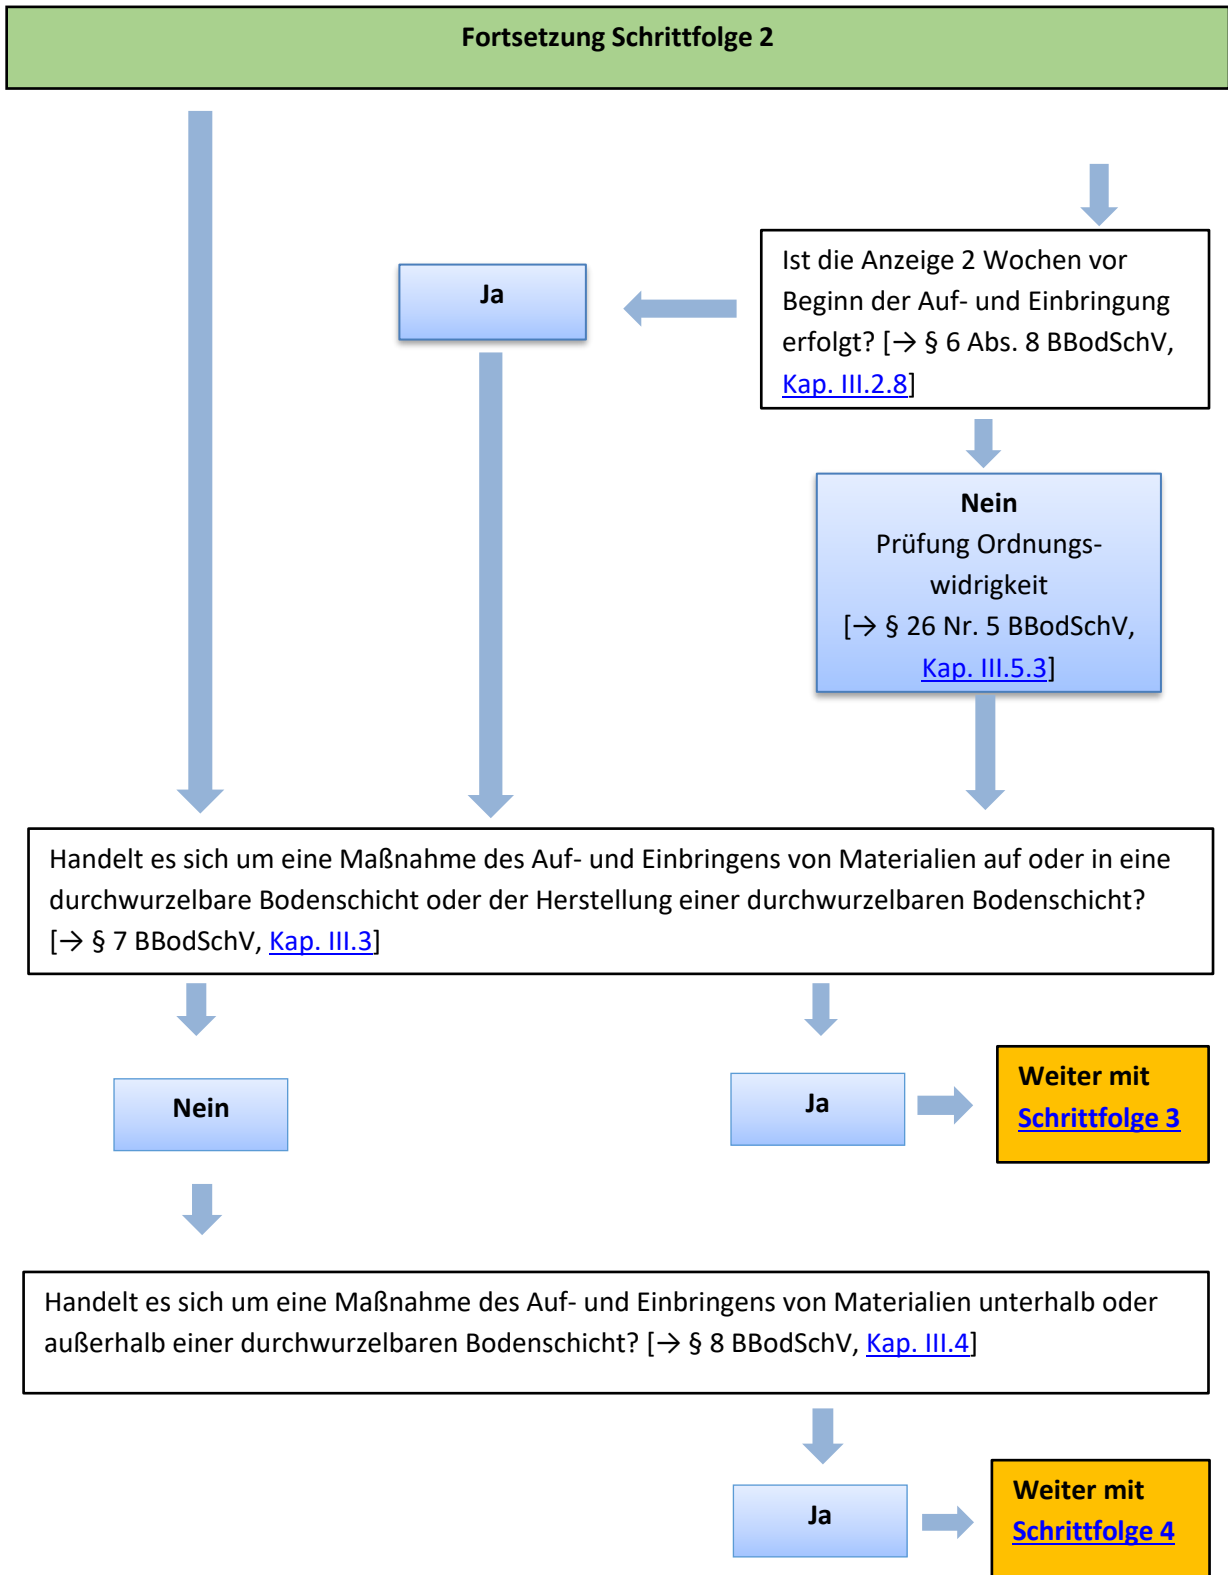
Fortsetzung Schrittfolge 2

Ist die Anzeige 2 Wochen vor Beginn der Auf- und Einbringung erfolgt? [→ § 6 Abs. 8 BBodSchV, Kap. III.2.8]

Ja

Nein
Prüfung Ordnungswidrigkeit
[→ § 26 Nr. 5 BBodSchV, Kap. III.5.3]

Handelt es sich um eine Maßnahme des Auf- und Einbringens von Materialien auf oder in eine durchwurzelbare Bodenschicht oder der Herstellung einer durchwurzelbaren Bodenschicht? [→ § 7 BBodSchV, Kap. III.3]

Nein

Ja

Weiter mit Schrittfolge 3

Handelt es sich um eine Maßnahme des Auf- und Einbringens von Materialien unterhalb oder außerhalb einer durchwurzelbaren Bodenschicht? [→ § 8 BBodSchV, Kap. III.4]

Ja

Weiter mit Schrittfolge 4